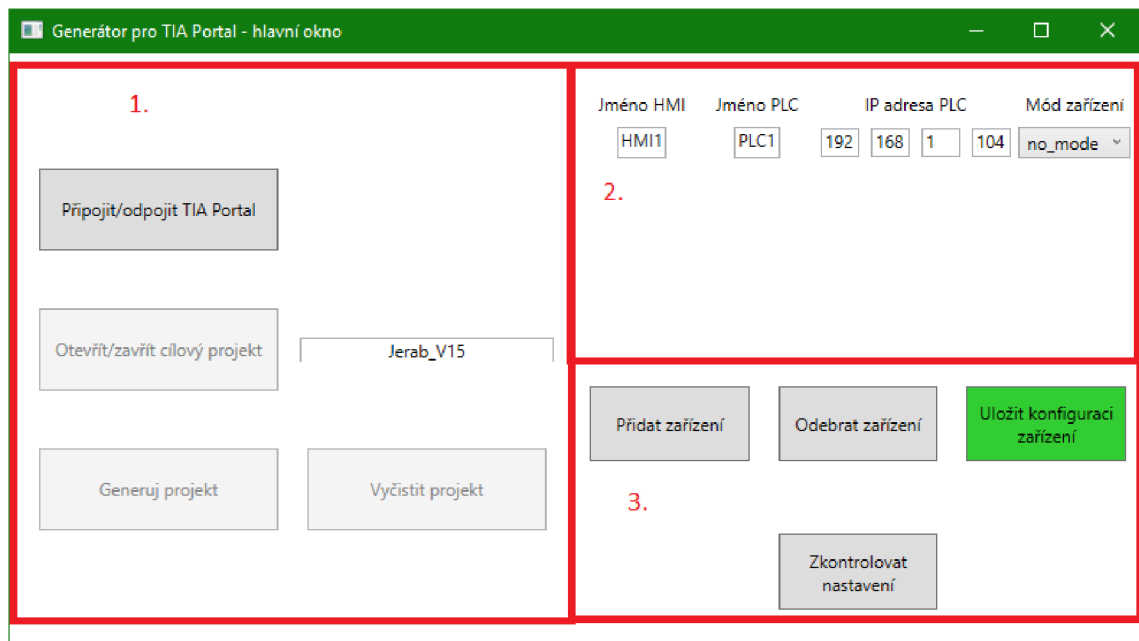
Generátor pro TIA Portal - hlavní okno

1.

Připojit/odpojit TIA Portal

Otevřít/zavřít cílový projekt

Jerab_V15

Generuj projekt

Vyčistit projekt

Jméno HMI

Jméno PLC

IP adresa PLC

Mód zařízení

HMI1

PLC1

192

168

1

104

no_mode

2.

Přidat zařízení

Odebrat zařízení

Uložit konfiguraci zařízení

3.

Zkontrolovat nastavení